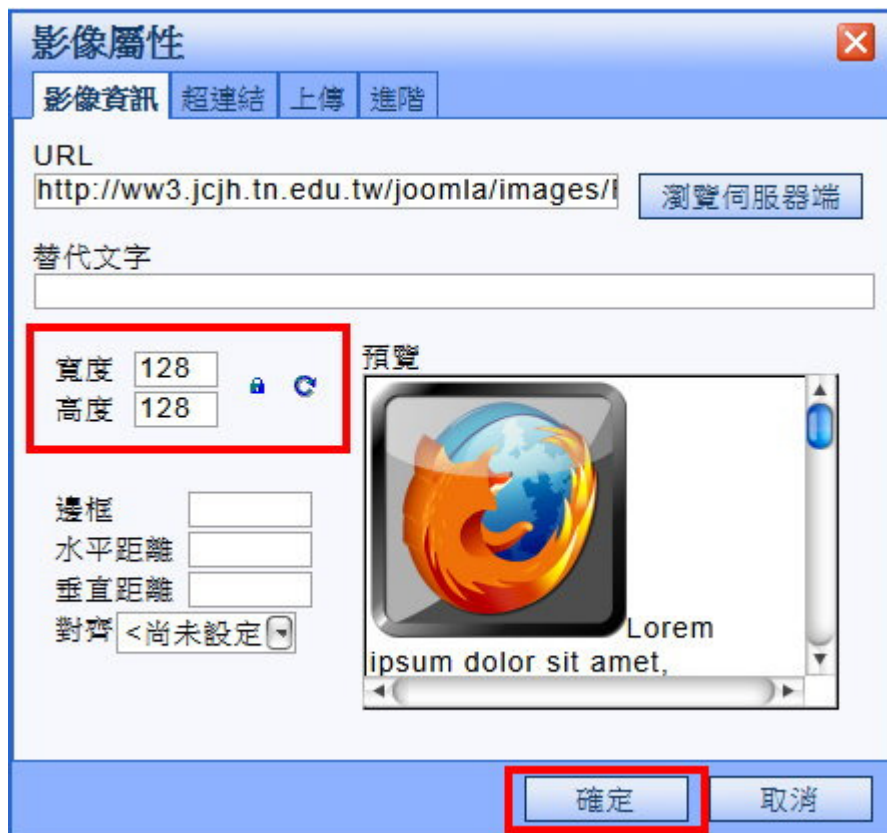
影像屬性

影像資訊 超連結 上傳 進階

URL
http://ww3.jcjh.tn.edu.tw/joomla/images/
瀏覽伺服器端

替代文字

寬度 128
高度 128

預覽

Lorem ipsum dolor sit amet,

邊框
水平距離
垂直距離
對齊 <尚未設定

確定 取消